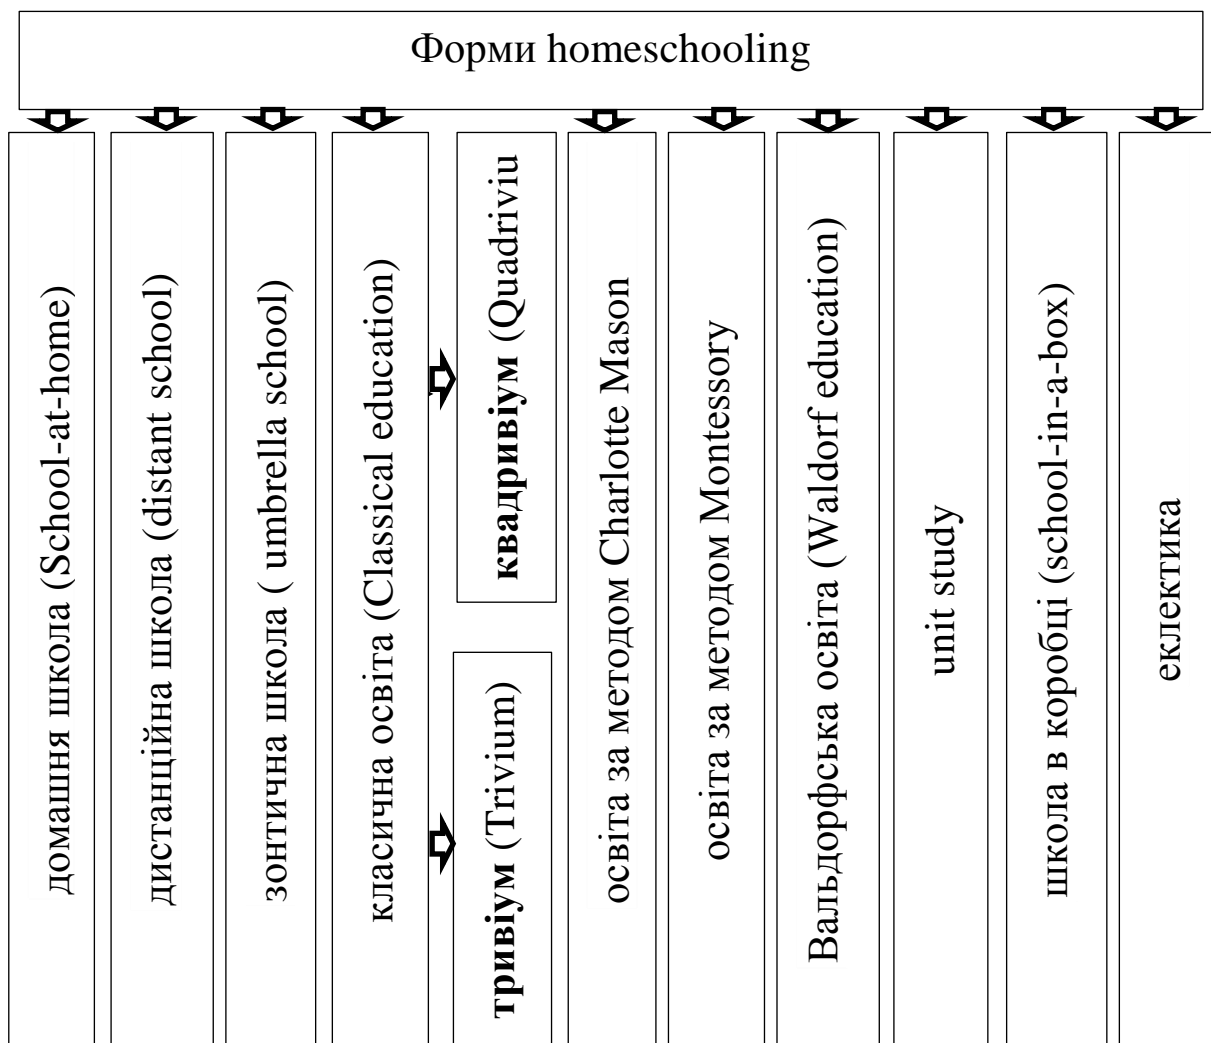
Форми homeschooling

домашня школа (School-at-home)

дистанційна школа (distant school)

зонтична школа ( umbrella school)

класична освіта (Classical education)

квадривіум (Quadriviu

тривіум (Trivium)

освіта за методом Charlotte Mason

освіта за методом Montessory

Вальдорфська освіта (Waldorf education)

unit study

школа в коробці (school-in-a-box)

еклектика